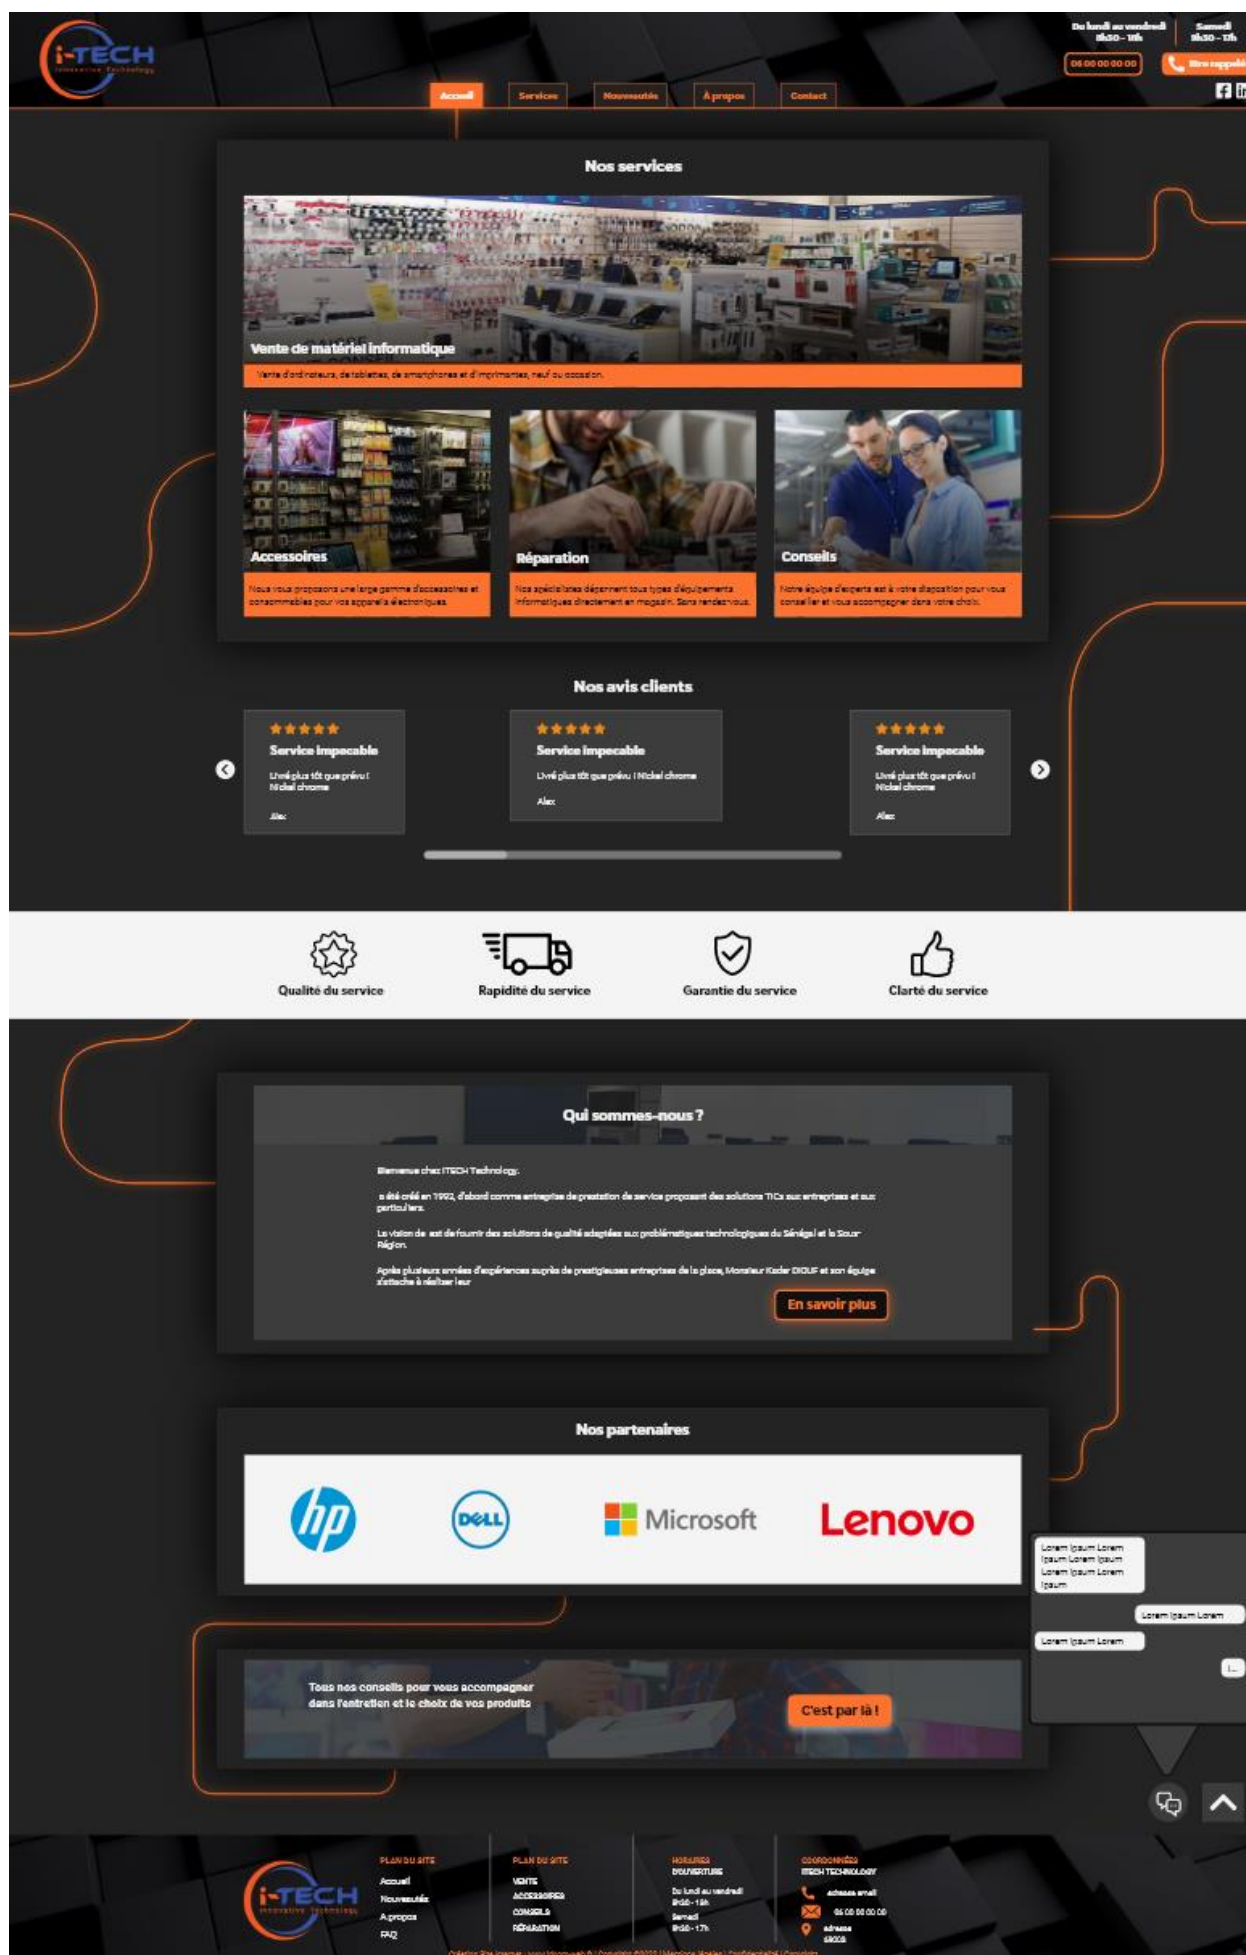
i-TECH
Innovative Technology

Du lundi au vendredi 8h30 – 18h | Samedi 9h30 – 17h

06 00 00 00 00 | Être rappelé

Accueil | Services | Nouveautés | À propos | Contact

Nos services

Vente de matériel informatique
Vente d'ordinateurs, de tablettes, de smartphones et d'imprimantes, neuf ou occasion.

Accessoires
Nous vous proposons une large gamme d'accessoires et consommables pour vos appareils électroniques.

Réparation
Nos spécialistes dépannent tous types d'équipements informatiques directement en magasin. Sans rendez-vous.

Conseils
Notre équipe d'experts est à votre disposition pour vous conseiller et vous accompagner dans votre choix.

Nos avis clients

★★★★★
Service impecable
Livré plus tôt que prévu ! Nickel chrome
Alex

★★★★★
Service impecable
Livré plus tôt que prévu ! Nickel chrome
Alex

★★★★★
Service impecable
Livré plus tôt que prévu ! Nickel chrome
Alex

Qualité du service
Rapidité du service
Garantie du service
Clarté du service

Qui sommes-nous ?

Bienvenue chez ITECH Technology.

a été créé en 1992, d'abord comme entreprise de prestation de service proposant des solutions TICs aux entreprises et aux particuliers.

La vision de est de fournir des solutions de qualité adaptées aux problématiques technologiques du Sénégal et la Sous-Région.

Après plusieurs années d'expériences auprès de prestigieuses entreprises de la place, Monsieur Kader DIOUF et son équipe s'attache à réaliser leur

En savoir plus

Nos partenaires

hp
DELL
Microsoft
Lenovo

Lorem ipsum Lorem ipsum Lorem ipsum Lorem ipsum Lorem ipsum
Lorem ipsum Lorem
Lorem ipsum Lorem

Tous nos conseils pour vous accompagner dans l'entretien et le choix de vos produits

C'est par là !

i-TECH
Innovative Technology

PLAN DU SITE
Accueil
Nouveautés
A propos
FAQ

PLAN DU SITE
VENTE
ACCESSOIRES
CONSEILS
RÉPARATION

HORAIRES D'OUVERTURE
Du lundi au vendredi 8h30 - 18h
Samedi 9h30 - 17h

COORDONNÉES
ITECH TECHNOLOGY
adresse email
06 00 00 00 00
adresse
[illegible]

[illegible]